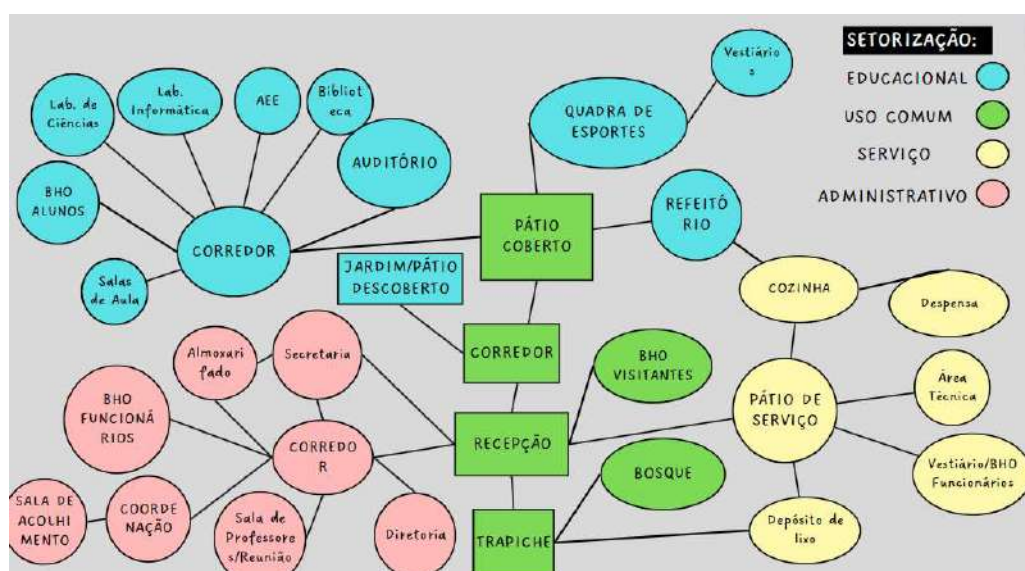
SETORIZAÇÃO:
EDUCACIONAL
USO COMUM
SERVIÇO
ADMINISTRATIVO

Lab. de Ciências
Lab. Informática
AEE
Bibliot eca
AUDITÓRIO
BHO ALUNOS
CORREDOR
Salas de Aula
QUADRA DE ESPORTES
Vestiário s
PÁTIO COBERTO
REFEITÓ RIO
JARDIM/PÁTIO DESCOBERTO
COZINHA
Despensa
CORREDOR
BHO VISITANTES
PÁTIO DE SERVIÇO
Área Técnica
Vestiário/BHO Funcionários
Almoxari fado
Secretaria
BHO FUNCIONÁ RIOS
CORREDO R
RECEPÇÃO
BOSQUE
SALA DE ACOLHI MENTO
COORDE NAÇÃO
Sala de Professore s/Reunião
Diretoria
TRAPICHE
Depósito de lixo